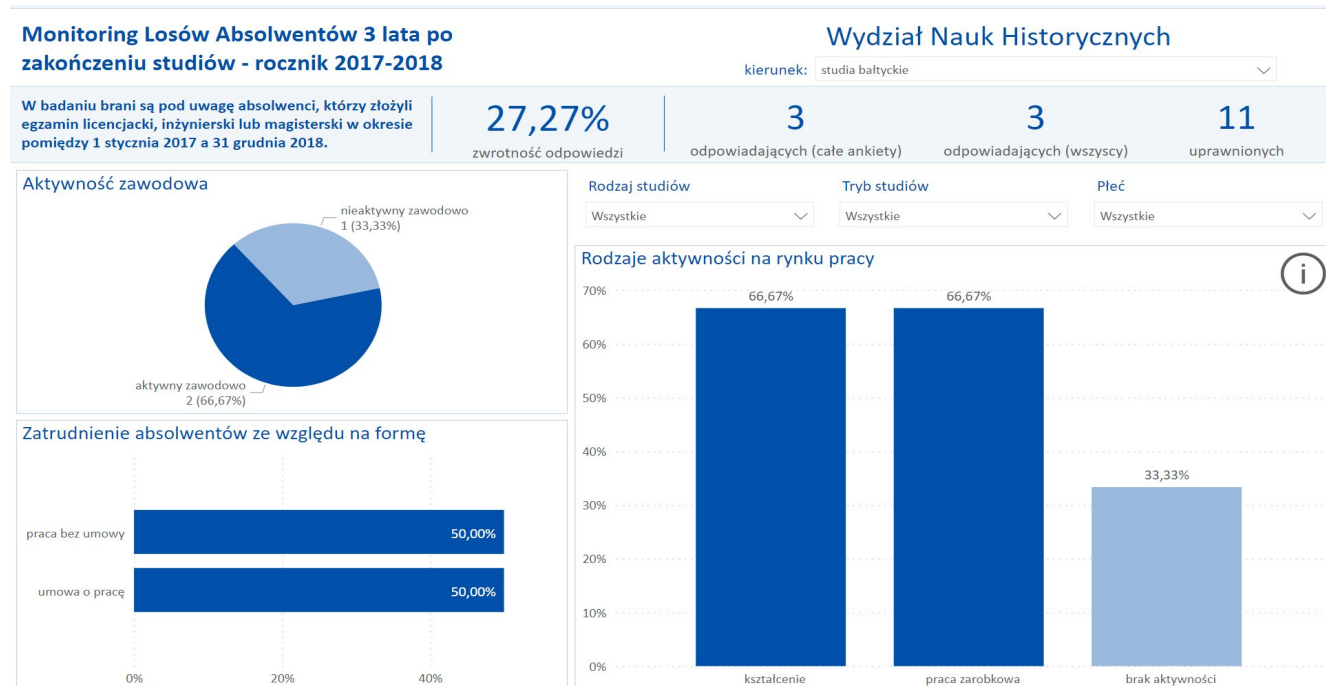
Monitoring Losów Absolwentów 3 lata po zakończeniu studiów - rocznik 2017-2018

Wydział Nauk Historycznych

kierunek: studia bałtyckie

W badaniu brani są pod uwagę absolwenci, którzy złożyli egzamin licencjacki, inżynierski lub magisterski w okresie pomiędzy 1 stycznia 2017 a 31 grudnia 2018.

27,27%
zwrotność odpowiedzi

3
odpowiadających (całe ankiety)

3
odpowiadających (wszyscy)

11
uprawnionych

Aktywność zawodowa

nieaktywny zawodowo
1 (33,33%)

aktywny zawodowo
2 (66,67%)

Rodzaj studiów
Wszystkie

Tryb studiów
Wszystkie

Płeć
Wszystkie

Rodzaje aktywności na rynku pracy

70%
60%
50%
40%
30%
20%
10%
0%

66,67%
66,67%
33,33%

kształcenie
praca zarobkowa
brak aktywności

Zatrudnienie absolwentów ze względu na formę

praca bez umowy 50,00%
umowa o pracę 50,00%

0%
20%
40%